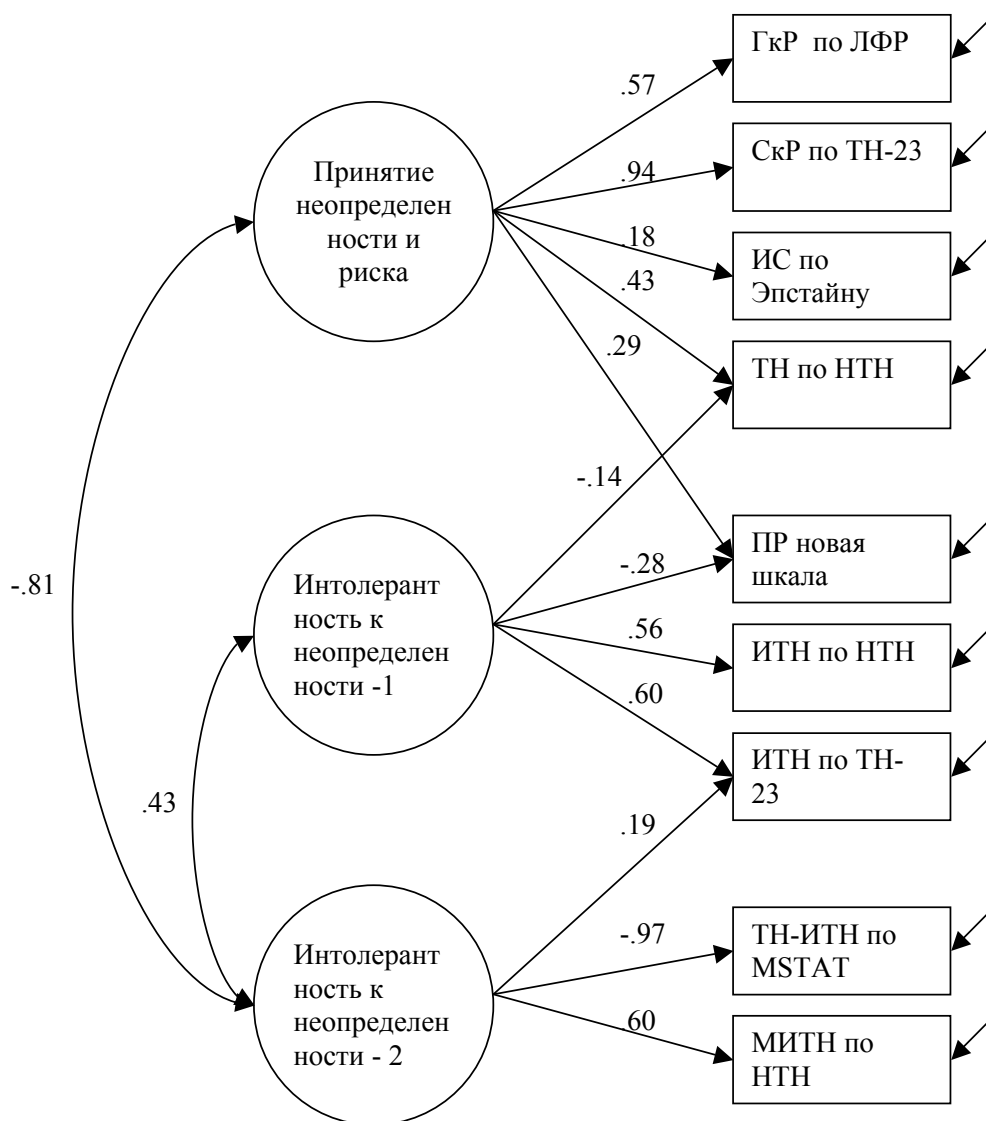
Принятие неопределенности и риска

Интолерантность к неопределенности -1

Интолерантность к неопределенности - 2

.57
.94
.18
.43
.29
-.14
-.28
.56
.60
.19
-.97
.60
-.81
.43

ГкР по ЛФР

СкР по ТН-23

ИС по Эпстайну

ТН по НТН

ПР новая шкала

ИТН по НТН

ИТН по ТН-23

ТН-ИТН по MSTAT

МИТН по НТН